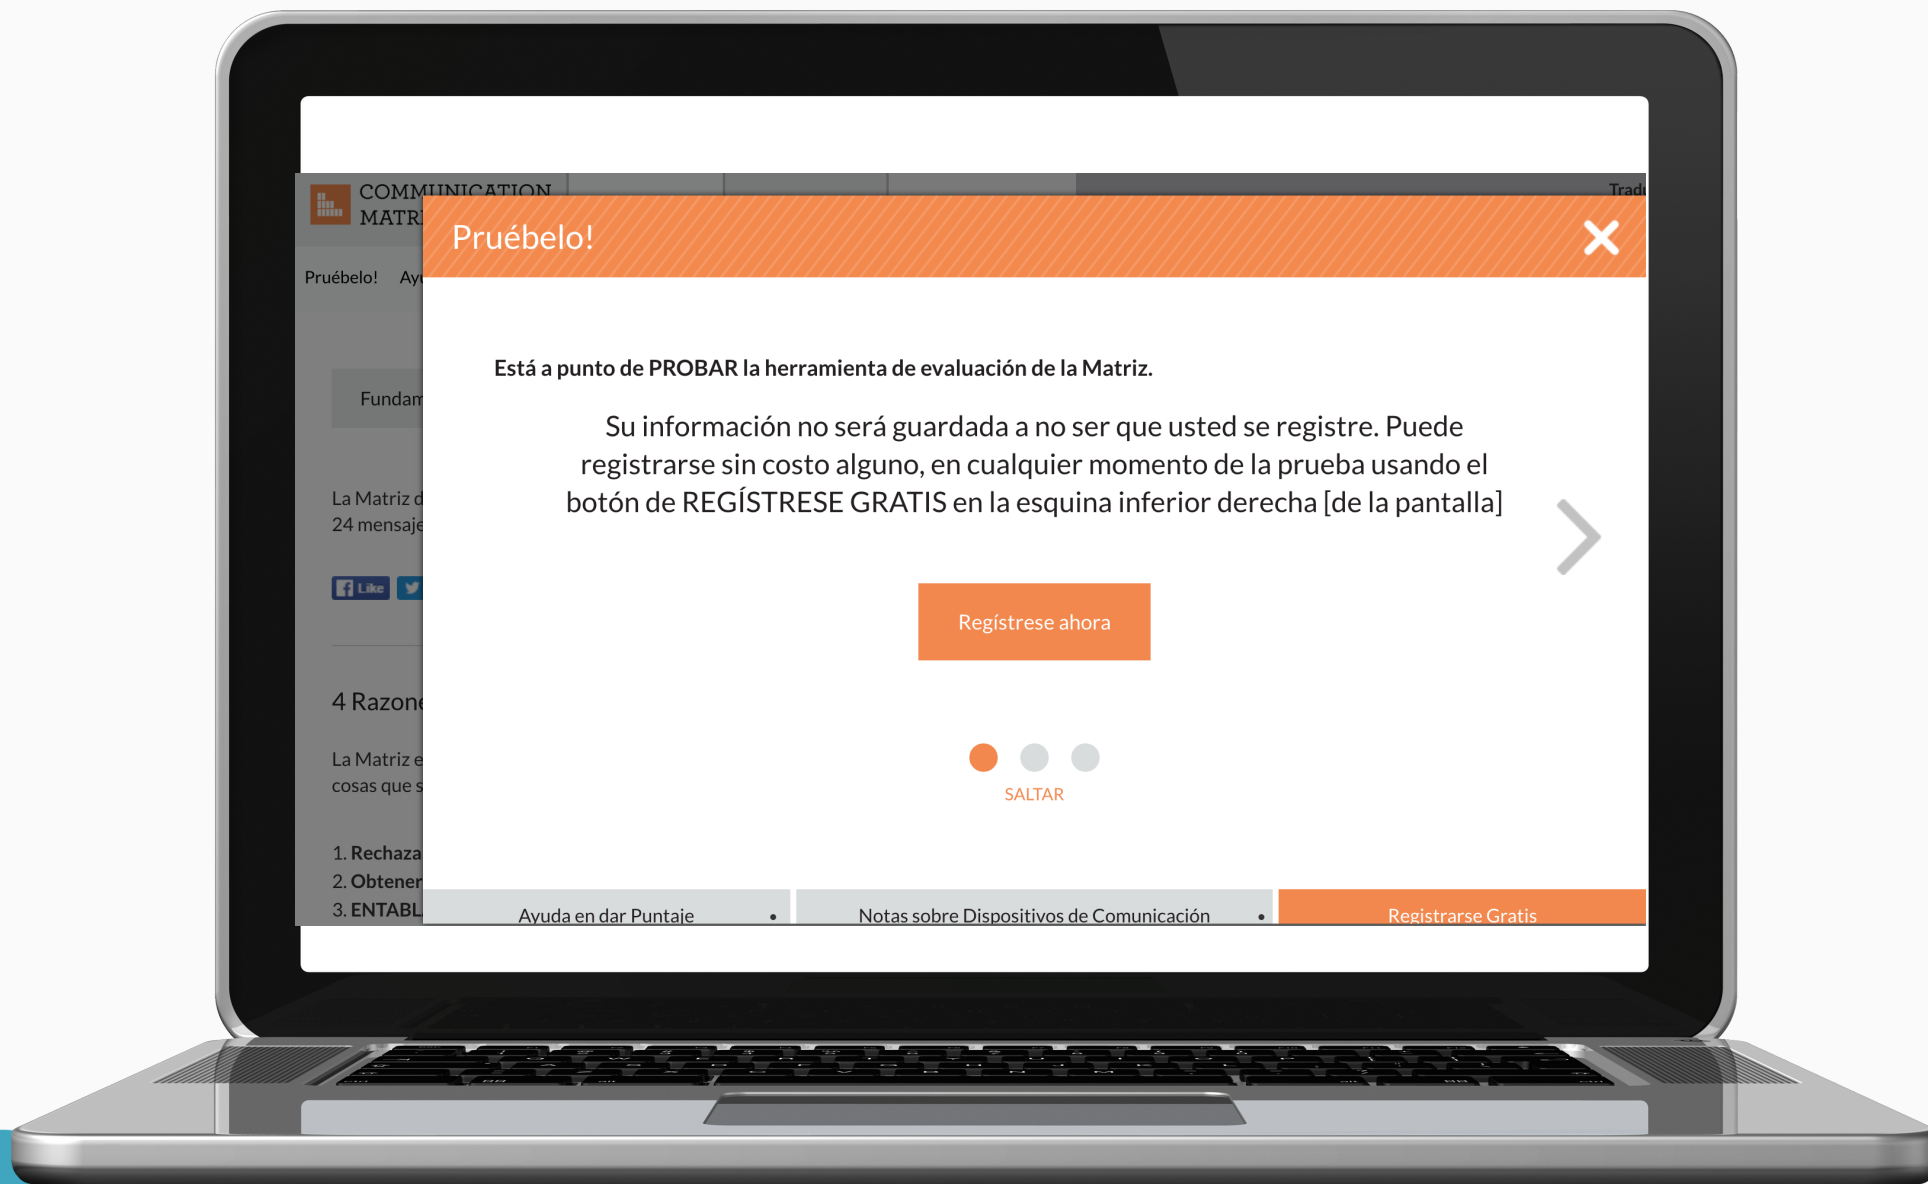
COMMUNICATION MATRI

Tradu

Pruébelo! Ay

Fundam

La Matriz d
24 mensaje

Like

4 Razone

La Matriz e
cosas que s

1. Rechaza
2. Obtener
3. ENTABL

Pruébelo!

Está a punto de PROBAR la herramienta de evaluación de la Matriz.

Su información no será guardada a no ser que usted se registre. Puede registrarse sin costo alguno, en cualquier momento de la prueba usando el botón de REGÍSTRESE GRATIS en la esquina inferior derecha [de la pantalla]

Regístrese ahora

SALTAR

Ayuda en dar Puntaje

Notas sobre Dispositivos de Comunicación

Registrarse Gratis